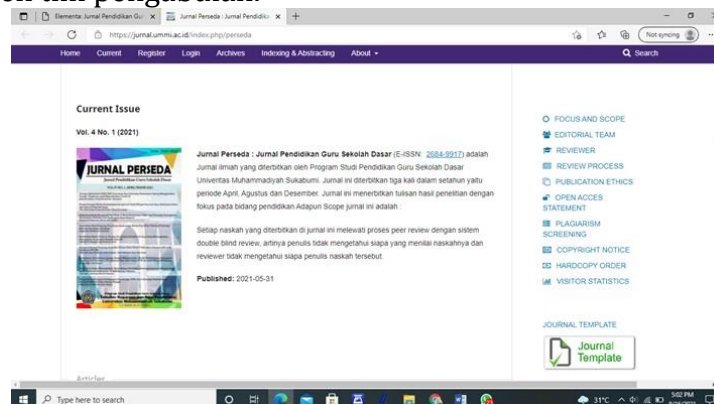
Elementa: Jurnal Pendidikan Gu ×
Jurnal Perseda : Jurnal Pendidikan ×
https://jurnal.ummi.ac.id/index.php/perseda
Not syncing

Home Current Register Login Archives Indexing & Abstracting About ▾
Search

Current Issue

Vol. 4 No. 1 (2021)

JURNAL PERSEDA
Jurnal Pendidikan Guru Sekolah Dasar

Jurnal Perseda : Jurnal Pendidikan Guru Sekolah Dasar (E-ISSN: 2684-9917) adalah Jurnal ilmiah yang diterbitkan oleh Program Studi Pendidikan Guru Sekolah Dasar Universitas Muhammadiyah Sukabumi. Jurnal ini diterbitkan tiga kali dalam setahun yaitu periode April, Agustus dan Desember. Jurnal ini menerbitkan tulisan hasil penelitian dengan fokus pada bidang pendidikan Adapun Scope jurnal ini adalah :

Setiap naskah yang diterbitkan di jurnal ini melewati proses peer review dengan sistem double blind review, artinya penulis tidak mengetahui siapa yang menilai naskahnya dan reviewer tidak mengetahui siapa penulis naskah tersebut.

Published: 2021-05-31

Articles

FOCUS AND SCOPE
EDITORIAL TEAM
REVIEWER
REVIEW PROCESS
PUBLICATION ETHICS
OPEN ACCES STATEMENT
PLAGIARISM SCREENING
COPYRIGHT NOTICE
HARDCOPY ORDER
VISITOR STATISTICS

JOURNAL TEMPLATE
Journal Template

Type here to search
31°C
5:02 PM